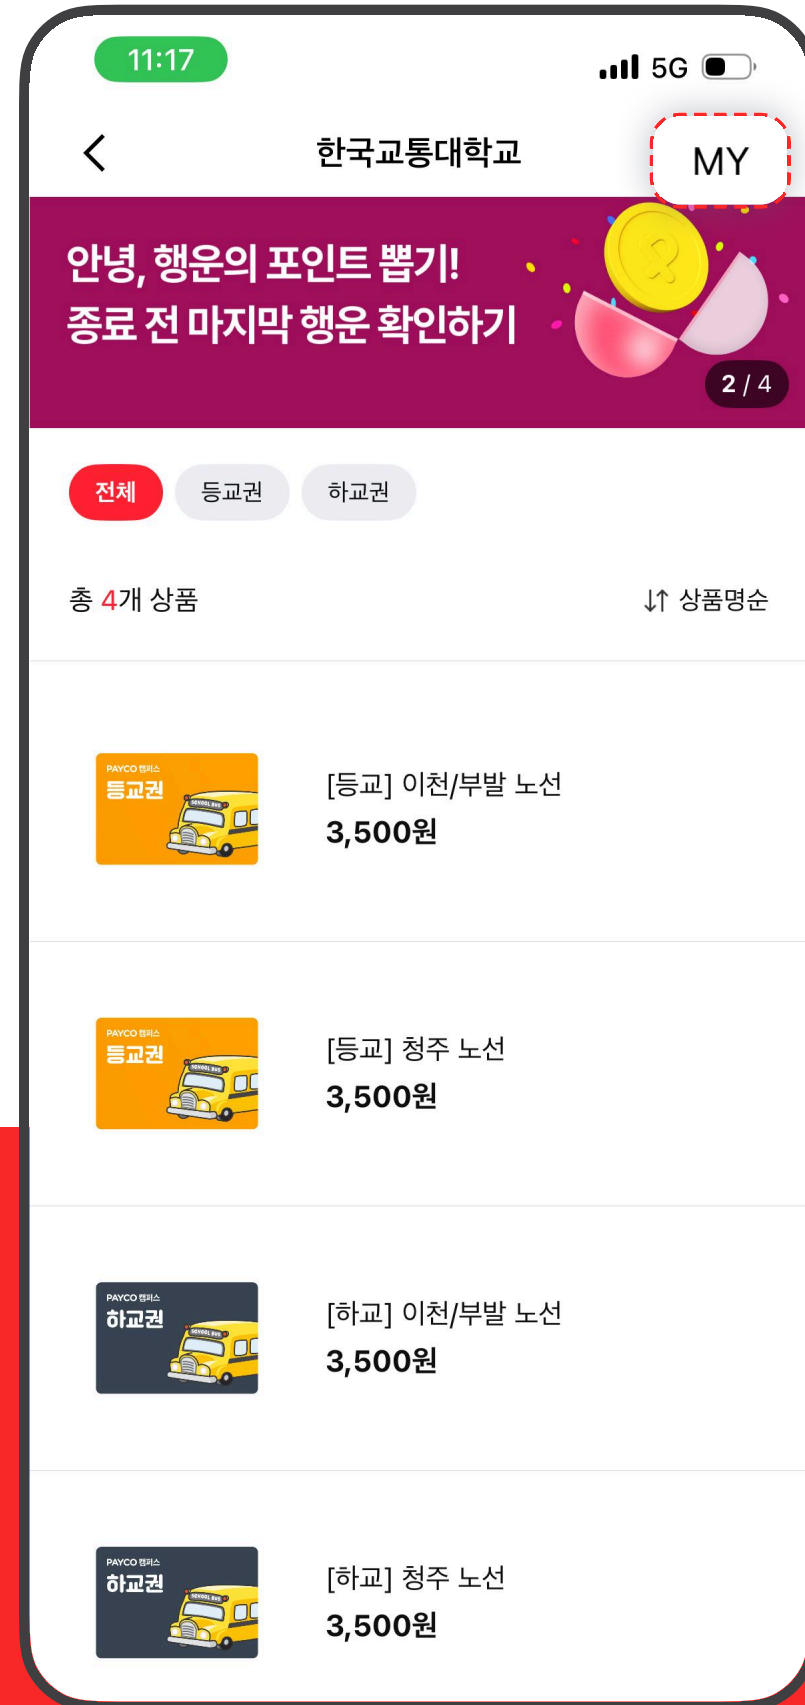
11:17

5G

한국교통대학교

MY

안녕, 행운의 포인트 뽑기!
종료 전 마지막 행운 확인하기

2 / 4

전체 등교권 하교권

총 4개 상품

상품명순

PAYCO 캠퍼스
등교권
SCHOOL BUS

[등교] 이천/부발 노선
3,500원

PAYCO 캠퍼스
등교권
SCHOOL BUS

[등교] 청주 노선
3,500원

PAYCO 캠퍼스
하교권
SCHOOL BUS

[하교] 이천/부발 노선
3,500원

PAYCO 캠퍼스
하교권
SCHOOL BUS

[하교] 청주 노선
3,500원